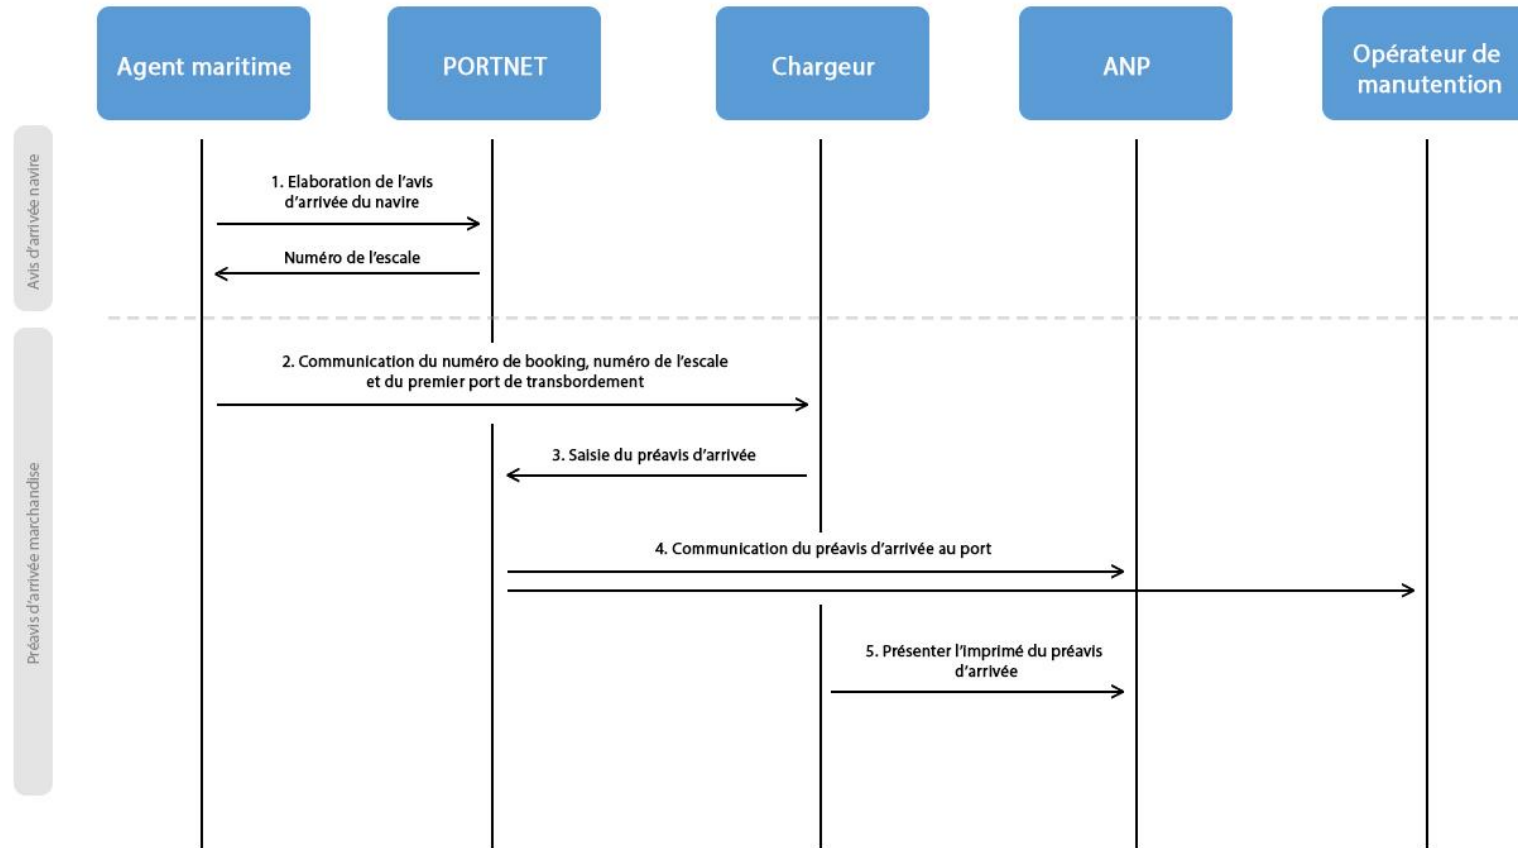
Agent maritime

PORTNET

Chargeur

ANP

Opérateur de manutention

Avis d'arrivée navire

1. Elaboration de l'avis d'arrivée du navire

Numéro de l'escale

Préavis d'arrivée marchandise

2. Communication du numéro de booking, numéro de l'escale et du premier port de transbordement

3. Saisie du préavis d'arrivée

4. Communication du préavis d'arrivée au port

5. Présenter l'imprimé du préavis d'arrivée